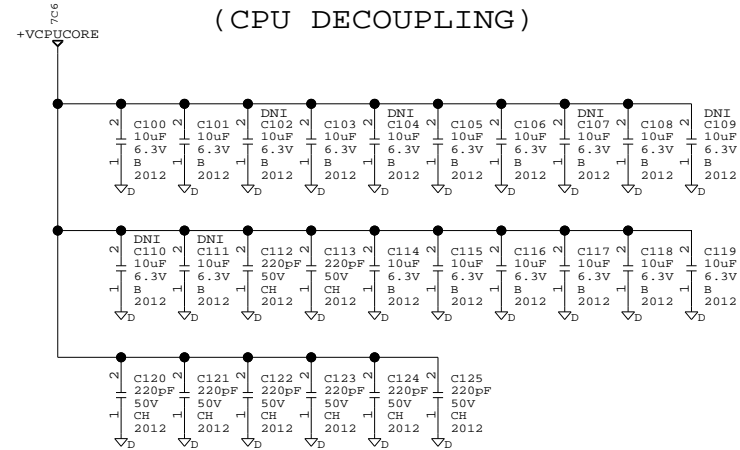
7C6
+VCPUCORE

(CPU DECOUPLING)

2 C100 10uF 6.3V 1 B 2012 D
2 C101 10uF 6.3V 1 B 2012 D
DNI 2 C102 10uF 6.3V 1 B 2012 D
2 C103 10uF 6.3V 1 B 2012 D
DNI 2 C104 10uF 6.3V 1 B 2012 D
2 C105 10uF 6.3V 1 B 2012 D
2 C106 10uF 6.3V 1 B 2012 D
DNI 2 C107 10uF 6.3V 1 B 2012 D
2 C108 10uF 6.3V 1 B 2012 D
DNI 2 C109 10uF 6.3V 1 B 2012 D

DNI 2 C110 10uF 6.3V 1 B 2012 D
DNI 2 C111 10uF 6.3V 1 B 2012 D
2 C112 220pF 50V 1 CH 2012 D
2 C113 220pF 50V 1 CH 2012 D
2 C114 10uF 6.3V 1 B 2012 D
2 C115 10uF 6.3V 1 B 2012 D
2 C116 10uF 6.3V 1 B 2012 D
2 C117 10uF 6.3V 1 B 2012 D
2 C118 10uF 6.3V 1 B 2012 D
2 C119 10uF 6.3V 1 B 2012 D

2 C120 220pF 50V 1 CH 2012 D
2 C121 220pF 50V 1 CH 2012 D
2 C122 220pF 50V 1 CH 2012 D
2 C123 220pF 50V 1 CH 2012 D
2 C124 220pF 50V 1 CH 2012 D
2 C125 220pF 50V 1 CH 2012 D